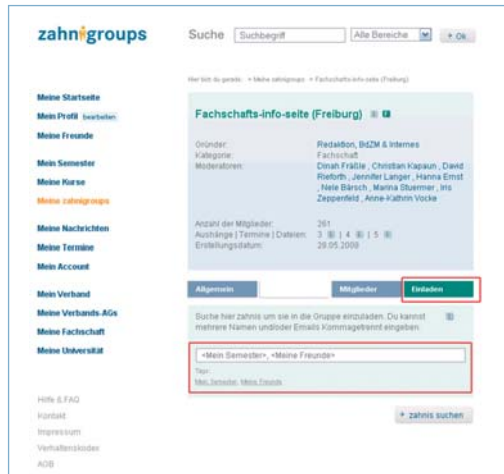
zahnigroups

Suche Suchbegriff Alle Bereiche + Ok

Hier bist du gerade: » Meine zahnigroups » Fachschafts-info-seite (Freiburg)

Meine Startseite
Meine Profil bearbeiten
Meine Freunde

Mein Semester
Meine Kurse
Meine zahnigroups

Meine Nachrichten
Meine Termine
Mein Account

Mein Verband
Meine Verbands-AGs
Meine Fachschaft
Meine Universität

Hilfe & FAQ
Kontakt
Impressum
Verhaltenskodex
AGB

Fachschafts-info-seite (Freiburg)

| | |
|---|---|
| Gründer: | Redaktion, BdZM & Internes |
| Kategorie: | Fachschaft |
| Moderatoren: | Dinah Fräßle , Christian Kapaun , David Rieforth , Jennifer Langer , Hanna Ernst , Nele Bärsch , Marina Stuermer , Iris Zeppenfeld , Anne-Kathrin Vocke |
| Anzahl der Mitglieder: | 261 |
| Aushänge \| Termine \| Dateien: | 3 \| 4 \| 5 |
| Erstellungsdatum: | 29.05.2009 |

Allgemein Mitglieder Einladen

Suche hier zahnis um sie in die Gruppe einzuladen. Du kannst mehrere Namen und/oder Emails Kommagetrennt eingeben.

<Mein Semester>, <Meine Freunde>

Tipp:
Mein Semester, Meine Freunde

+ zahnis suchen